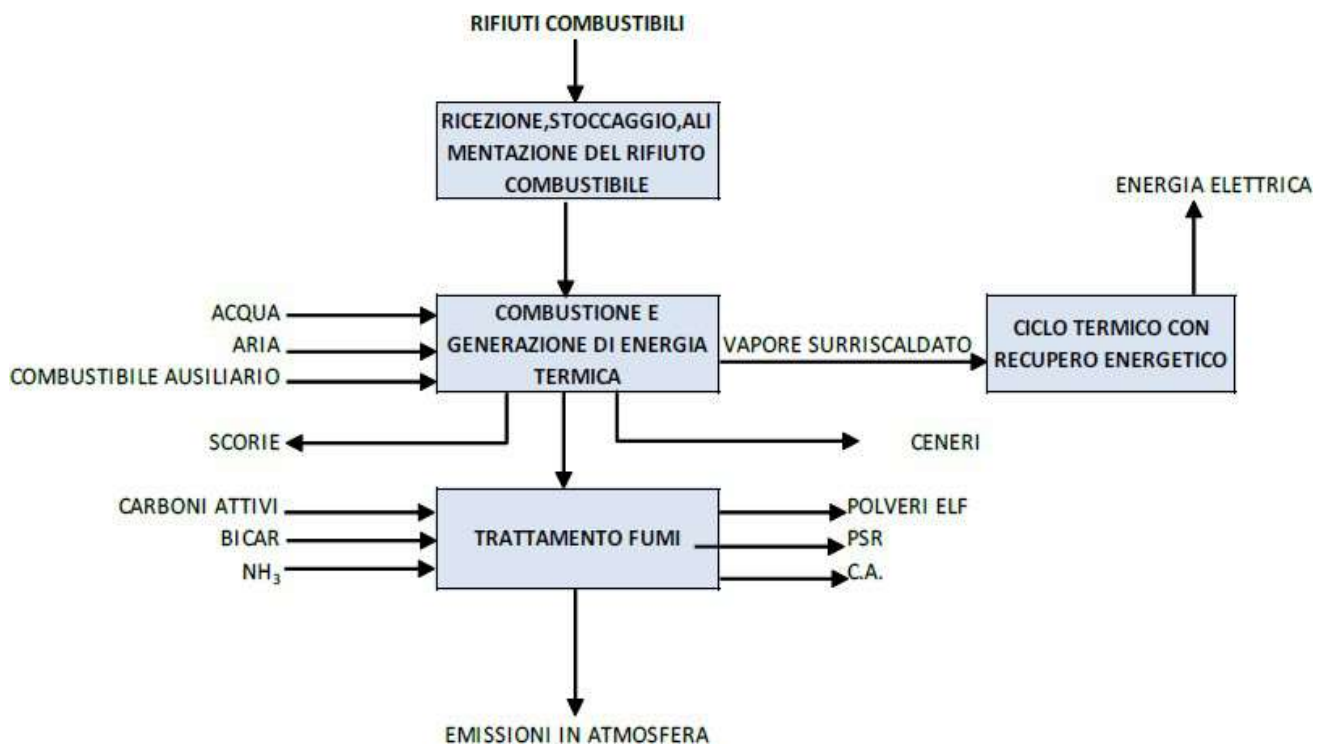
RIFIUTI COMBUSTIBILI

RICEZIONE,STOCCAGGIO,ALIMENTAZIONE DEL RIFIUTO COMBUSTIBILE

ENERGIA ELETTRICA

ACQUA

ARIA

COMBUSTIBILE AUSILIARIO

COMBUSTIONE E GENERAZIONE DI ENERGIA TERMICA

VAPORE SURRISCALDATO

CICLO TERMICO CON RECUPERO ENERGETICO

SCORIE

CENERI

CARBONI ATTIVI

BICAR

$NH_3$

TRATTAMENTO FUMI

POLVERI ELF

PSR

C.A.

EMISSIONI IN ATMOSFERA